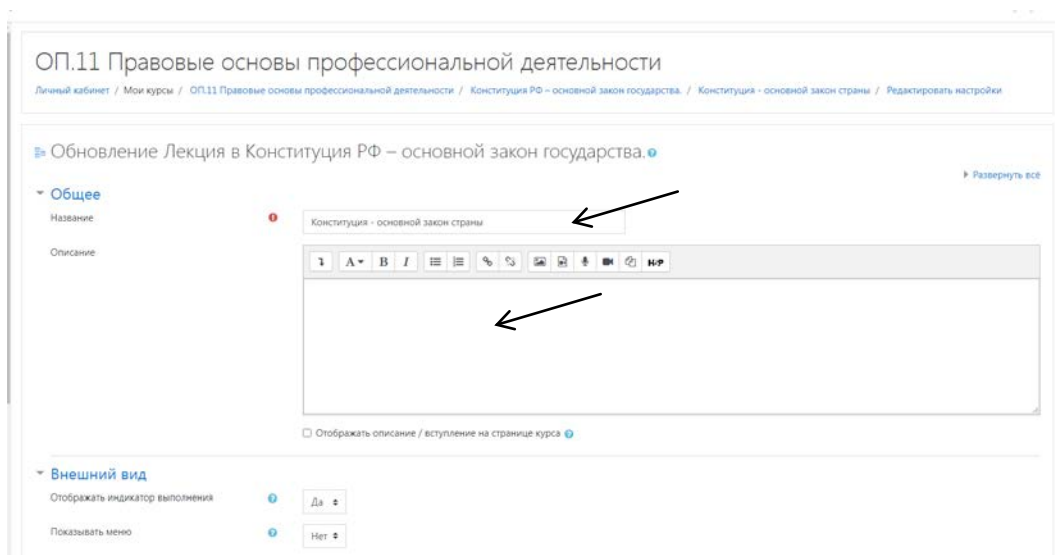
ОП.11 Правовые основы профессиональной деятельности

Личный кабинет / Мои курсы / ОП.11 Правовые основы профессиональной деятельности / Конституция РФ – основной закон государства. / Конституция - основной закон страны / Редактировать настройки

Обновление Лекция в Конституция РФ – основной закон государства.

▸ Развернуть всё

Общее

Название

Конституция - основной закон страны

Описание

H-P

☐ Отображать описание / вступление на странице курса

Внешний вид

Отображать индикатор выполнения

Да

Показывать меню

Нет